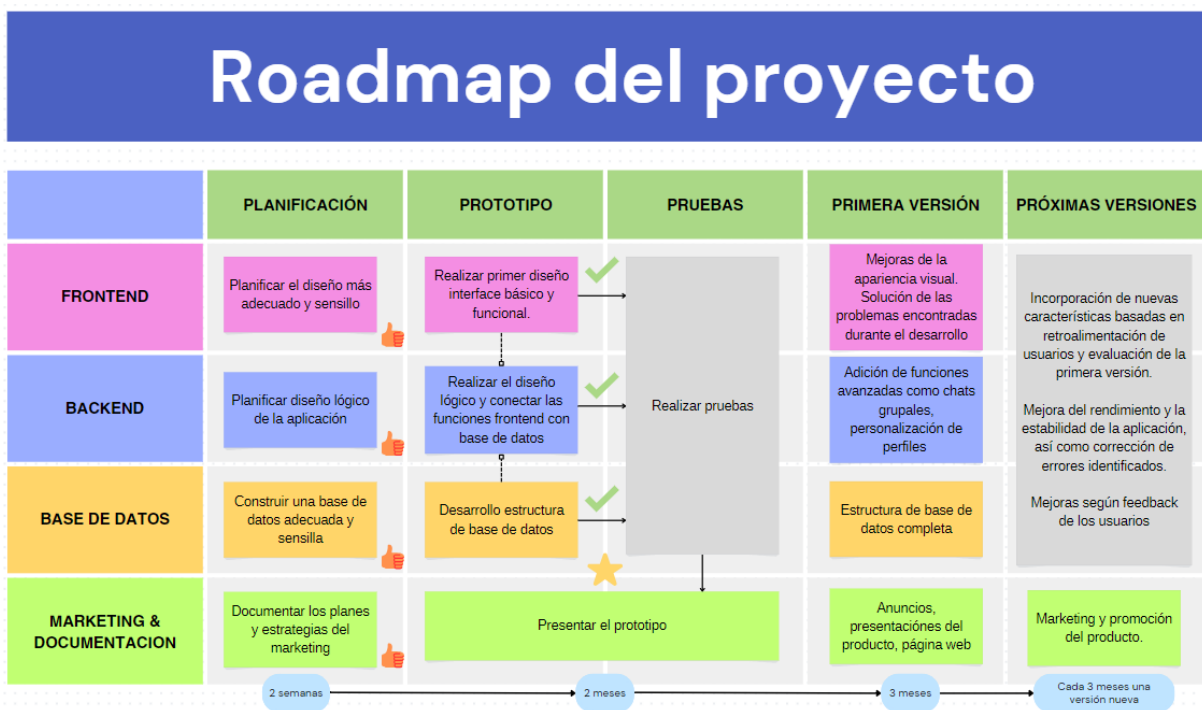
Roadmap del proyecto

| | PLANIFICACIÓN | PROTOTIPO | PRUEBAS | PRIMERA VERSIÓN | PRÓXIMAS VERSIONES |
|---|---|---|---|---|---|
| FRONTEND | Planificar el diseño más adecuado y sensillo | Realizar primer diseño interface básico y funcional. | Realizar pruebas | Mejoras de la apariencia visual. Solución de las problemas encontradas durante el desarrollo | Incorporación de nuevas características basadas en retroalimentación de usuarios y evaluación de la primera versión. Mejora del rendimiento y la estabilidad de la aplicación, así como corrección de errores identificados. Mejoras según feedback de los usuarios |
| BACKEND | Planificar diseño lógico de la aplicación | Realizar el diseño lógico y conectar las funciones frontend con base de datos | | Adición de funciones avanzadas como chats grupales, personalización de perfiles | |
| BASE DE DATOS | Construir una base de datos adecuada y sensilla | Desarrollo estructura de base de datos | | Estructura de base de datos completa | |
| MARKETING & DOCUMENTACION | Documentar los planes y estrategias del marketing | Presentar el prototipo | | Anuncios, presentaciones del producto, página web | Marketing y promoción del producto. |

2 semanas
2 meses
3 meses
Cada 3 meses una versión nueva